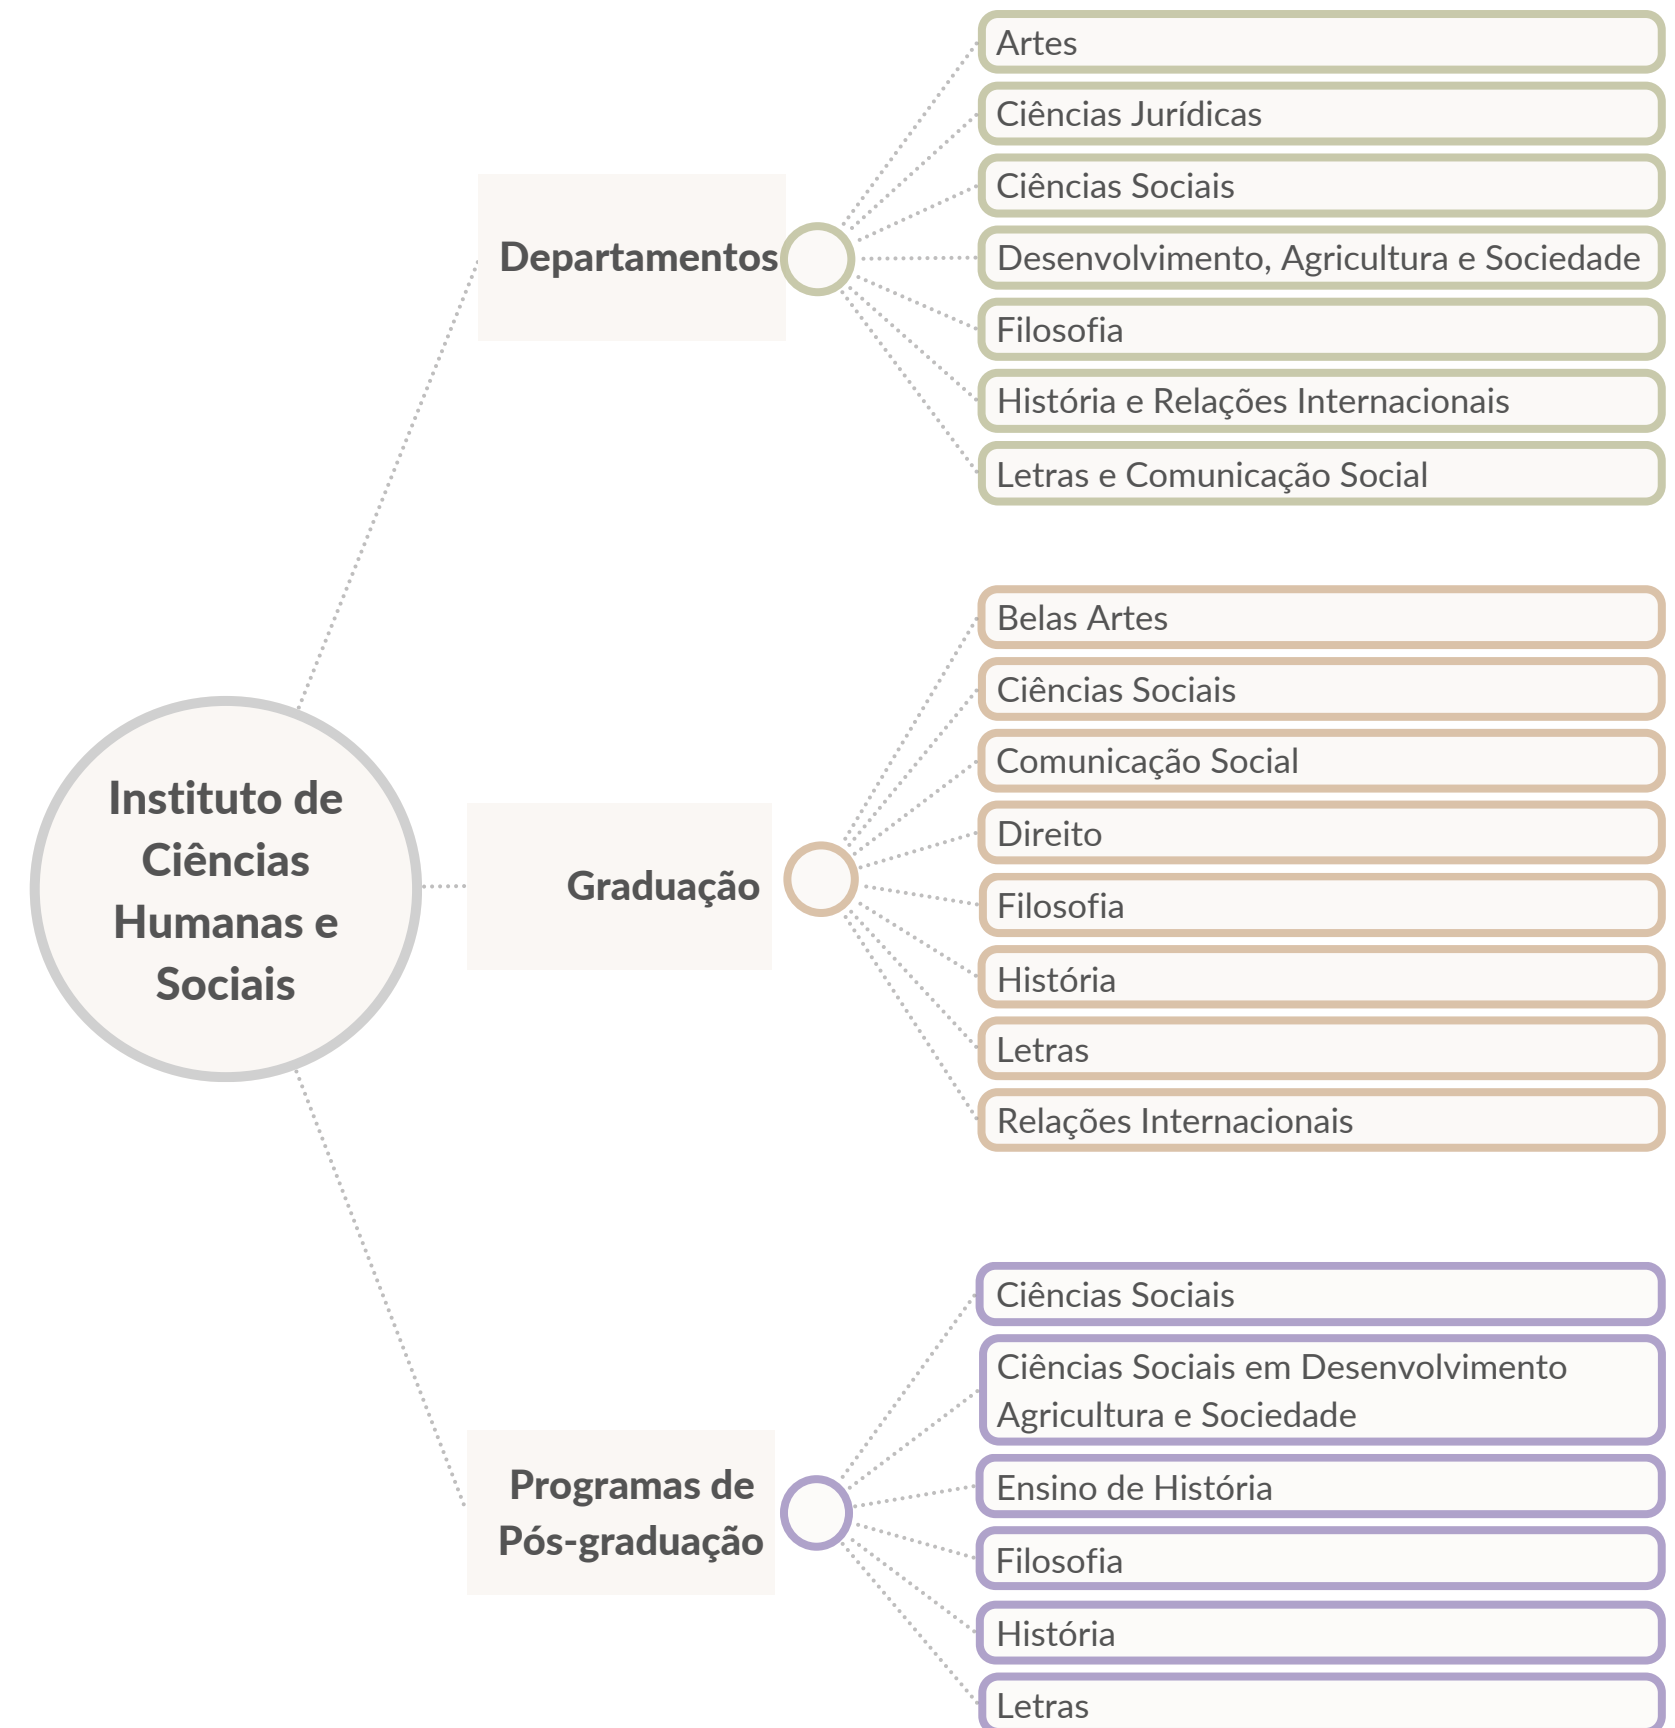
Instituto de Ciências Humanas e Sociais

Departamentos

Artes
Ciências Jurídicas
Ciências Sociais
Desenvolvimento, Agricultura e Sociedade
Filosofia
História e Relações Internacionais
Letras e Comunicação Social

Graduação

Belas Artes
Ciências Sociais
Comunicação Social
Direito
Filosofia
História
Letras
Relações Internacionais

Programas de Pós-graduação

Ciências Sociais
Ciências Sociais em Desenvolvimento Agricultura e Sociedade
Ensino de História
Filosofia
História
Letras